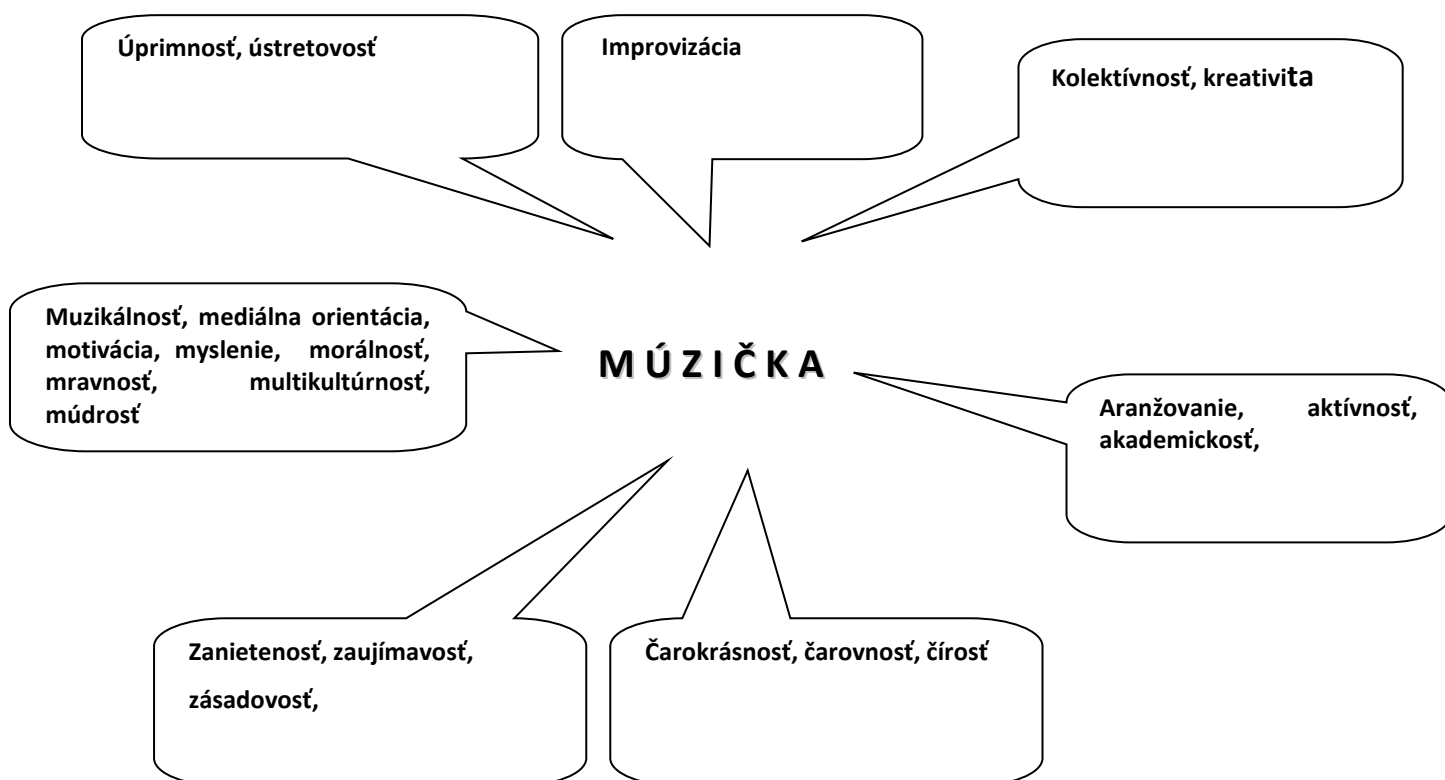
Úprimnosť, ústretovosť

Improvizácia

Kolektívnosť, kreativita

Muzikálnosť, mediálna orientácia, motivácia, myslenie, morálnosť, mravnosť, multikultúrnosť, múdrosť

M Ú Z I Č K A

Aranžovanie, aktívnosť, akademickosť,

Zanietenosť, zaujímavosť,

zásadovosť,

Čarokrásnosť, čarovnosť, čírosť